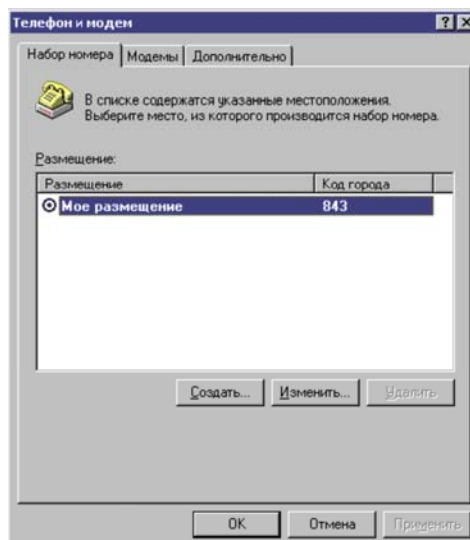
Телефон и модем

? X

Набор номера | Модемы | Дополнительно

В списке содержатся указанные местоположения. Выберите место, из которого производится набор номера.

Размещение:

| Размещение | Код города |
|---|---|
| Мое размещение | 843 |

Создать... Изменить... Удалить

OK Отмена Применить